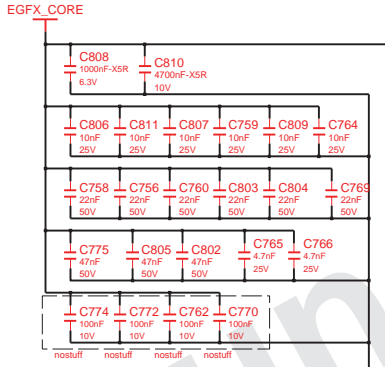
EGFX_CORE

C808
1000nF-X5R
6.3V

C810
4700nF-X5R
10V

C806
10nF
25V

C811
10nF
25V

C807
10nF
25V

C759
10nF
25V

C809
10nF
25V

C764
10nF
25V

C758
22nF
50V

C756
22nF
50V

C760
22nF
50V

C803
22nF
50V

C804
22nF
50V

C769
22nF
50V

C775
47nF
50V

C805
47nF
50V

C802
47nF
50V

C765
4.7nF
25V

C766
4.7nF
25V

C774
100nF
10V
nostuff

C772
100nF
10V
nostuff

C762
100nF
10V
nostuff

C770
100nF
10V
nostuff